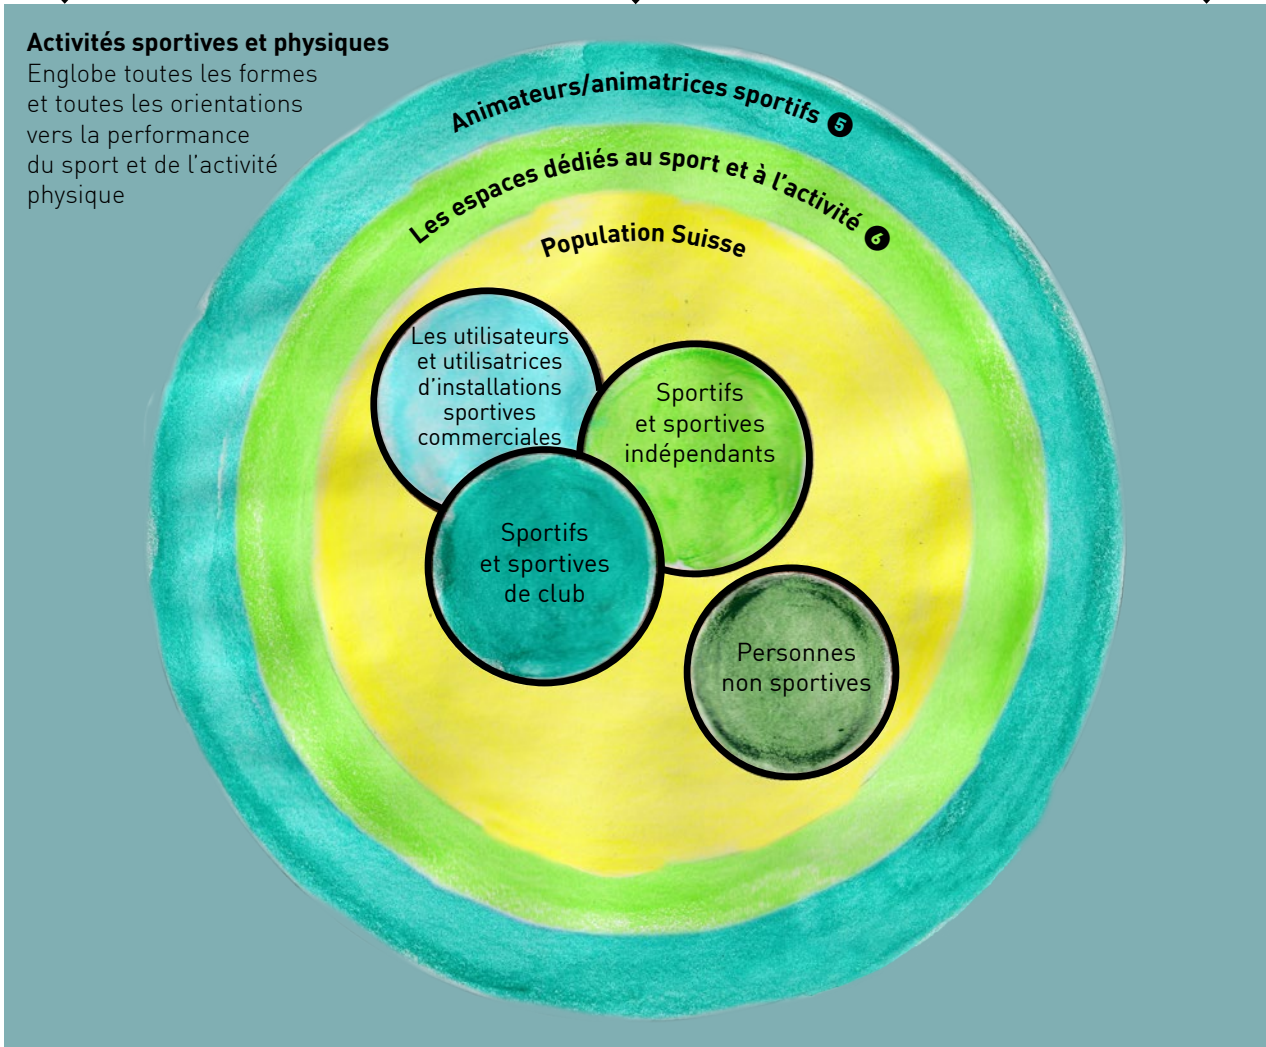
**Activités sportives et physiques**
Englobe toutes les formes et toutes les orientations vers la performance du sport et de l'activité physique

Animateurs/animatrices sportifs 5

Les espaces dédiés au sport et à l'activité 6

Population Suisse

Les utilisateurs et utilisatrices d'installations sportives commerciales

Sportifs et sportives indépendants

Sportifs et sportives de club

Personnes non sportives